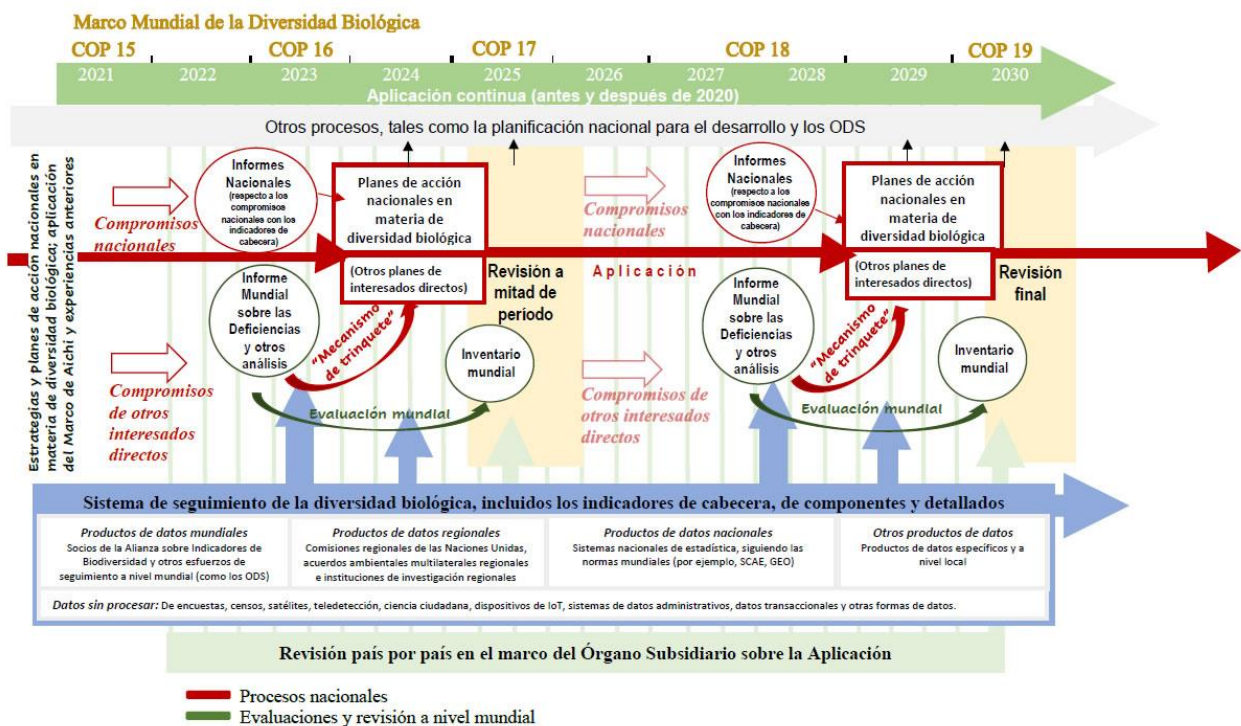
Marco Mundial de la Diversidad Biológica

COP 15 COP 16 COP 17 COP 18 COP 19

2021 2022 2023 2024 2025 2026 2027 2028 2029 2030

Aplicación continua (antes y después de 2020)

Otros procesos, tales como la planificación nacional para el desarrollo y los ODS

Estrategias y planes de acción nacionales en materia de diversidad biológica; aplicación del Marco de Aichi y experiencias anteriores

Compromisos nacionales

Informes Nacionales (respecto a los compromisos nacionales con los indicadores de cabecera)

Planes de acción nacionales en materia de diversidad biológica

(Otros planes de interesados directos)

Revisión a mitad de período

Compromisos nacionales

Aplicación

Informes Nacionales (respecto a los compromisos nacionales con los indicadores de cabecera)

Planes de acción nacionales en materia de diversidad biológica

(Otros planes de interesados directos)

Revisión final

Informe Mundial sobre las Deficiencias y otros análisis

"Mecanismo de trinquete"

Inventario mundial

Compromisos de otros interesados directos

Evaluación mundial

Compromisos de otros interesados directos

Informe Mundial sobre las Deficiencias y otros análisis

"Mecanismo de trinquete"

Inventario mundial

Evaluación mundial

Sistema de seguimiento de la diversidad biológica, incluidos los indicadores de cabecera, de componentes y detallados

Productos de datos mundiales
Socios de la Alianza sobre Indicadores de Biodiversidad y otros esfuerzos de seguimiento a nivel mundial (como los ODS)

Productos de datos regionales
Comisiones regionales de las Naciones Unidas, acuerdos ambientales multilaterales regionales e instituciones de investigación regionales

Productos de datos nacionales
Sistemas nacionales de estadística, siguiendo las normas mundiales (por ejemplo, SCAE, GEO)

Otros productos de datos
Productos de datos específicos y a nivel local

Datos sin procesar: De encuestas, censos, satélites, teledetección, ciencia ciudadana, dispositivos de IoT, sistemas de datos administrativos, datos transaccionales y otras formas de datos.

Revisión país por país en el marco del Órgano Subsidiario sobre la Aplicación

Procesos nacionales
Evaluaciones y revisión a nivel mundial